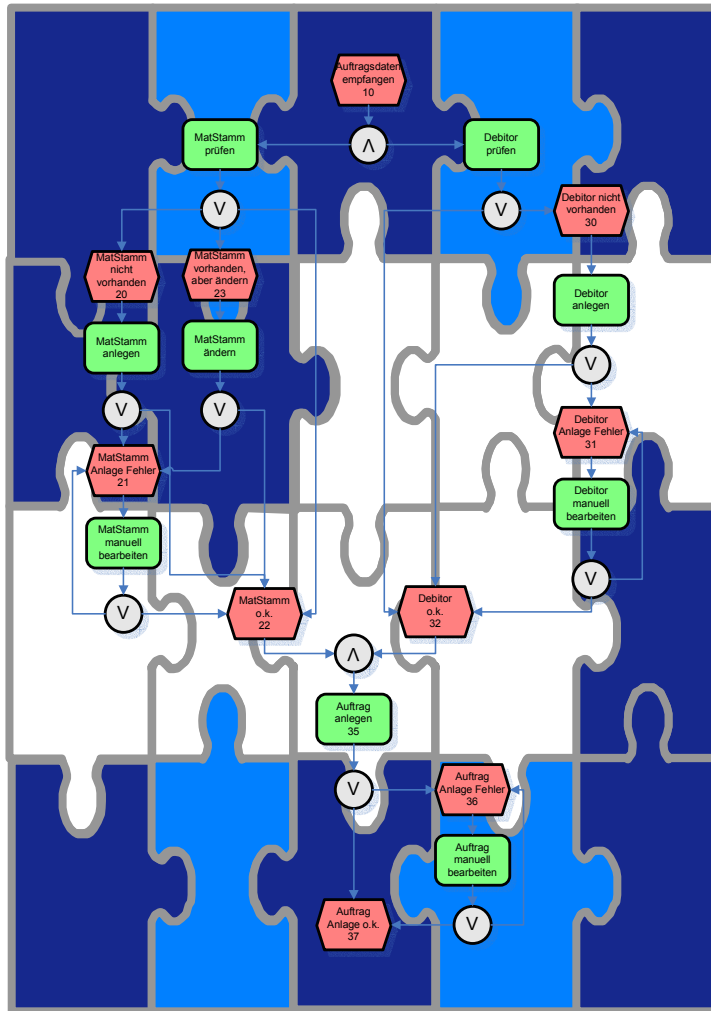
Auftragsdaten empfangen 10

$\wedge$

MatStamm prüfen

Debitor prüfen

V

V

Debitor nicht vorhanden 30

MatStamm nicht vorhanden 20

MatStamm vorhanden, aber ändern 23

Debitor anlegen

MatStamm anlegen

MatStamm ändern

V

V

V

Debitor Anlage Fehler 31

MatStamm Anlage Fehler 21

Debitor manuell bearbeiten

MatStamm manuell bearbeiten

V

V

MatStamm o.k. 22

Debitor o.k. 32

$\wedge$

Auftrag anlegen 35

V

Auftrag Anlage Fehler 36

Auftrag manuell bearbeiten

V

Auftrag Anlage o.k. 37